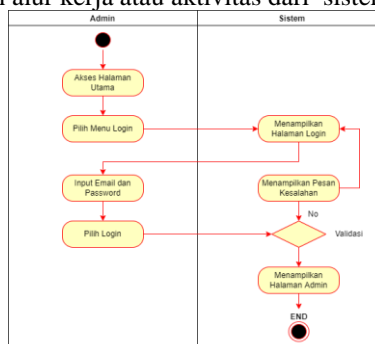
alur kerja atau aktivitas dari sistem

Admin

Sistem

Akses Halaman Utama

Pilih Menu Login

Menampilkan Halaman Login

Input Email dan Password

Menampilkan Pesan Kesalahan

No

Pilih Login

Validasi

Menampilkan Halaman Admin

END